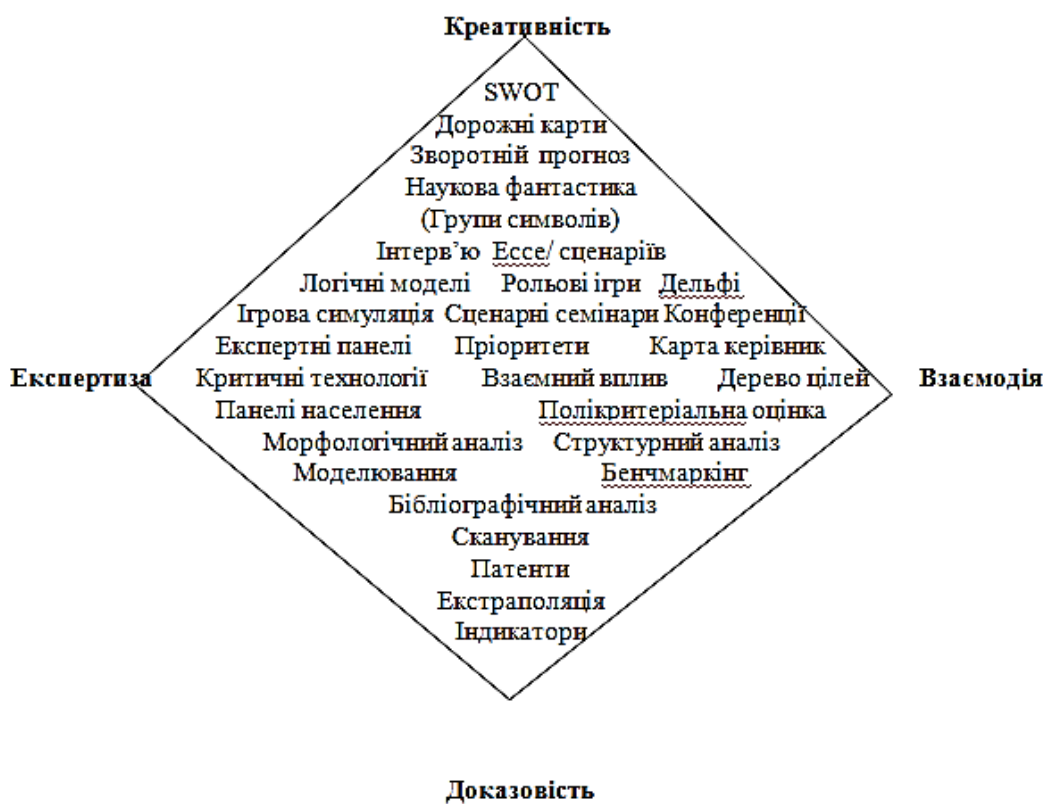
Креативність

SWOT
Дорожні карти
Зворотній прогноз
Наукова фантастика
(Групи символів)
Інтерв'ю Ессе/ сценаріїв
Логічні моделі Рольові ігри Дельфі
Ігрова симуляція Сценарні семінари Конференції
Експертні панелі Пріоритети Карта керівник
Експертиза Критичні технології Взаємний вплив Дерево цілей Взаємодія
Панелі населення Полікритеріальна оцінка
Морфологічний аналіз Структурний аналіз
Моделювання Бенчмаркінг
Бібліографічний аналіз
Сканування
Патенти
Екстраполяція
Індикатори

Доказовість